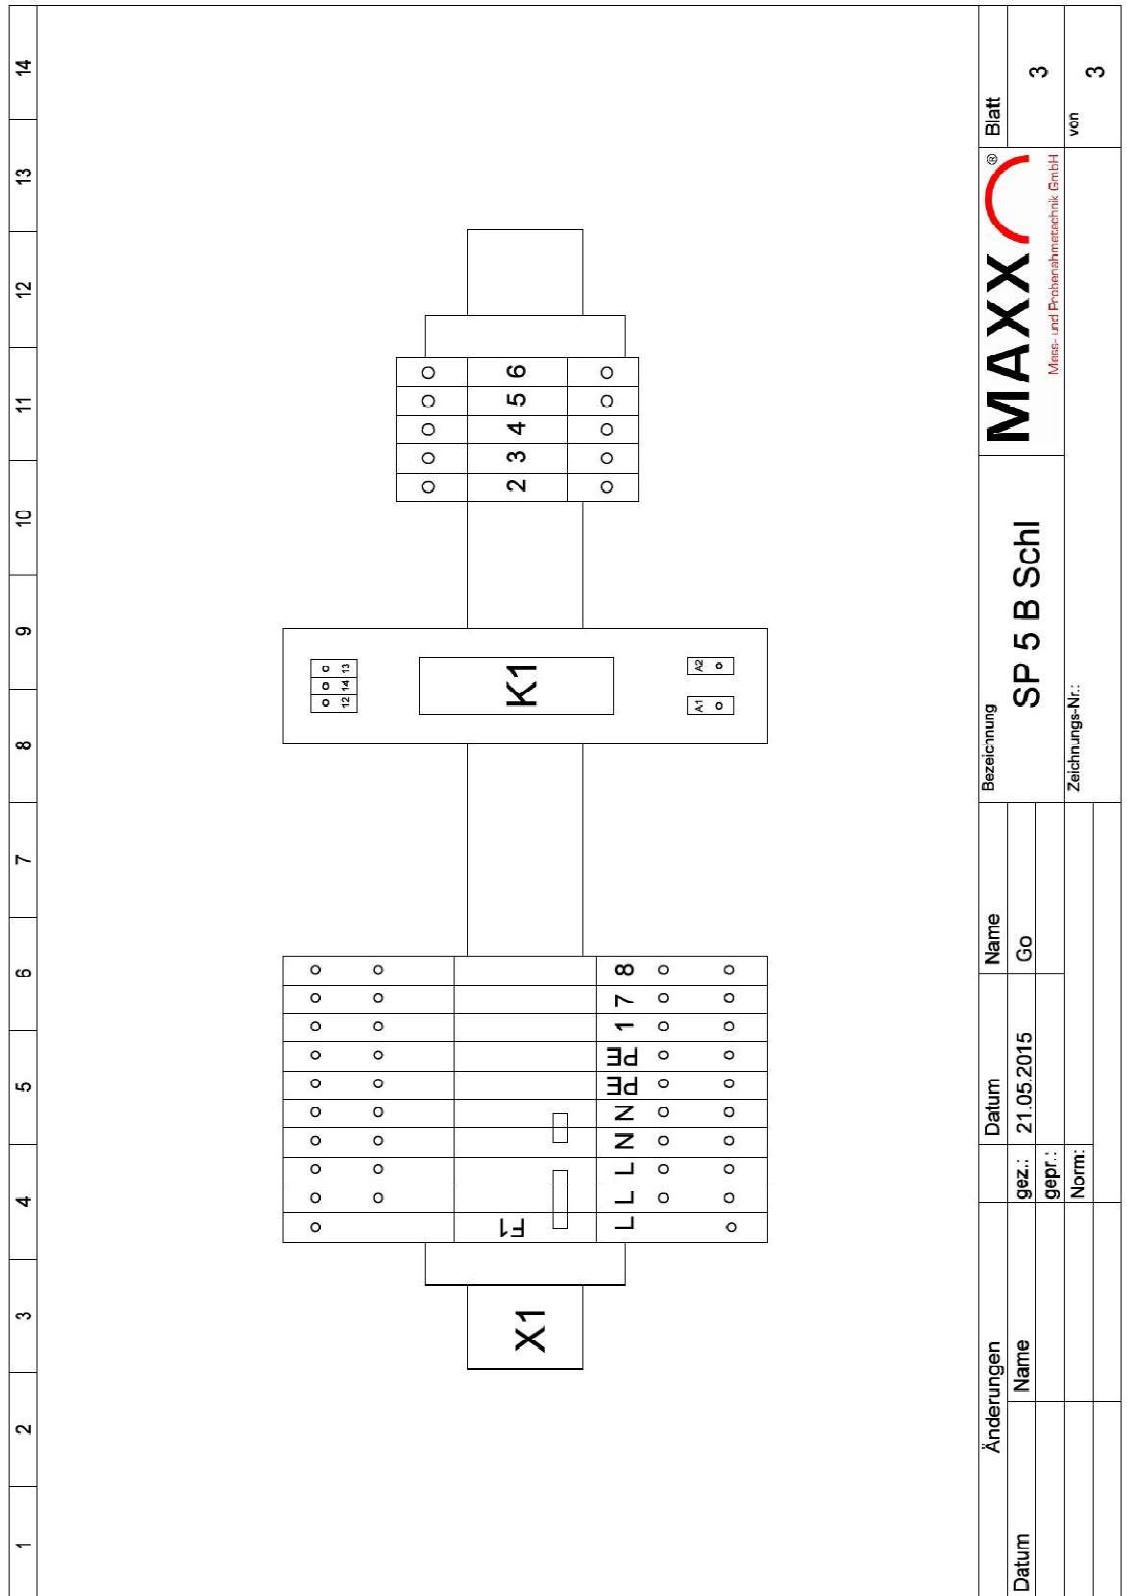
1 2 3 4 5 6 7 8 9 10 11 12 13 14

2 3 4 5 6

12 14 13

K1

A2

A1

X1

F1

L L L N N PE PE 1 7 8

Änderungen
Datum
Name

Datum
gez.: 21.05.2015
gepr.:
Norm:

Name
Go

Bezeichnung
SP 5 B Schl

Zeichnungs-Nr.:

MAXX®
Mess- und Probenahmetechnik GmbH

Blatt
3
von
3